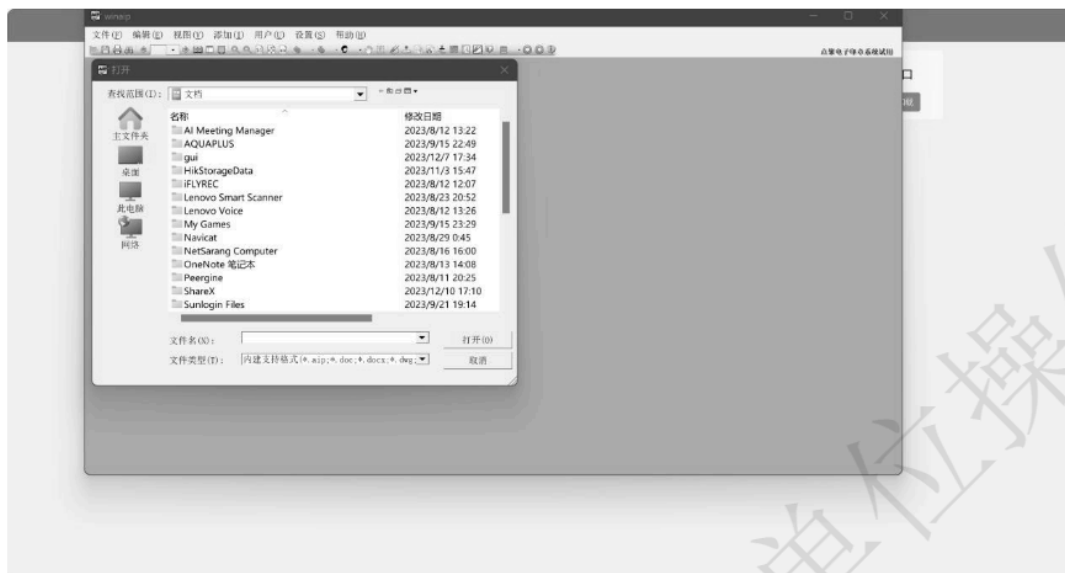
winaip

文件(F) 编辑(E) 视图(V) 添加(I) 用户(U) 设置(S) 帮助(H)

点聚电子印章系统试用

打开

查找范围(I): 文档

名称 修改日期

| 名称 | 修改日期 |
|---|---|
| AI Meeting Manager | 2023/8/12 13:22 |
| AQUAPLUS | 2023/9/15 22:49 |
| gui | 2023/12/7 17:34 |
| HikStorageData | 2023/11/3 15:47 |
| iFLYREC | 2023/8/12 12:07 |
| Lenovo Smart Scanner | 2023/8/23 20:52 |
| Lenovo Voice | 2023/8/12 13:26 |
| My Games | 2023/9/15 23:29 |
| Navicat | 2023/8/29 0:45 |
| NetSarang Computer | 2023/8/16 16:00 |
| OneNote 笔记本 | 2023/8/13 14:08 |
| Peergine | 2023/8/11 20:25 |
| ShareX | 2023/12/10 17:10 |
| Sunlogin Files | 2023/9/21 19:14 |

主文件夹

桌面

此电脑

网络

文件名(N):

打开(O)

文件类型(T): 内建支持格式(*.aip;*.doc;*.docx;*.dwg;

取消